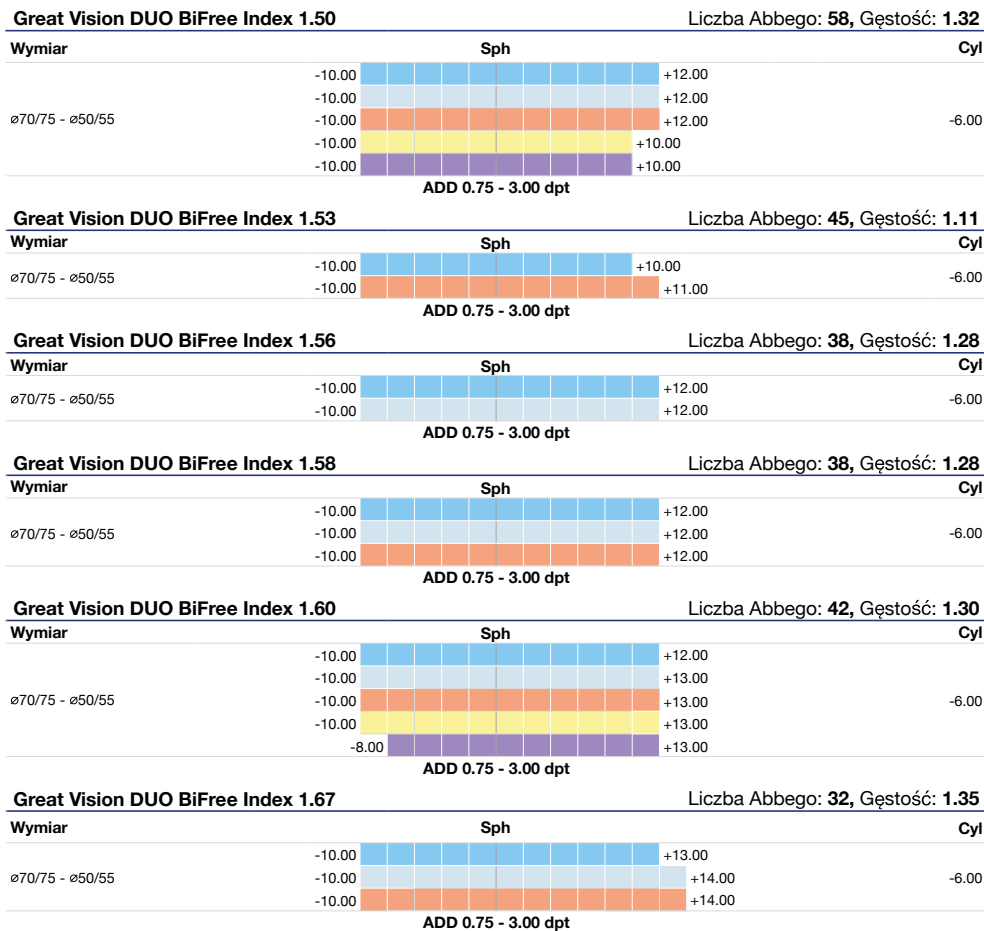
Great Vision DUO BiFree Index 1.50 Liczba Abbego: 58, Gęstość: 1.32

| Wymiar | Sph | | Cyl |
|---|---|---|---|
| ⌀70/75 - ⌀50/55 | -10.00 | +12.00 | -6.00 |
| | -10.00 | +12.00 | |
| | -10.00 | +12.00 | |
| | -10.00 | +10.00 | |
| | -10.00 | +10.00 | |

ADD 0.75 - 3.00 dpt

Great Vision DUO BiFree Index 1.53 Liczba Abbego: 45, Gęstość: 1.11

| Wymiar | Sph | | Cyl |
|---|---|---|---|
| ⌀70/75 - ⌀50/55 | -10.00 | +10.00 | -6.00 |
| | -10.00 | +11.00 | |

ADD 0.75 - 3.00 dpt

Great Vision DUO BiFree Index 1.56 Liczba Abbego: 38, Gęstość: 1.28

| Wymiar | Sph | | Cyl |
|---|---|---|---|
| ⌀70/75 - ⌀50/55 | -10.00 | +12.00 | -6.00 |
| | -10.00 | +12.00 | |

ADD 0.75 - 3.00 dpt

Great Vision DUO BiFree Index 1.58 Liczba Abbego: 38, Gęstość: 1.28

| Wymiar | Sph | | Cyl |
|---|---|---|---|
| ⌀70/75 - ⌀50/55 | -10.00 | +12.00 | -6.00 |
| | -10.00 | +12.00 | |
| | -10.00 | +12.00 | |

ADD 0.75 - 3.00 dpt

Great Vision DUO BiFree Index 1.60 Liczba Abbego: 42, Gęstość: 1.30

| Wymiar | Sph | | Cyl |
|---|---|---|---|
| ⌀70/75 - ⌀50/55 | -10.00 | +12.00 | -6.00 |
| | -10.00 | +13.00 | |
| | -10.00 | +13.00 | |
| | -10.00 | +13.00 | |
| | -8.00 | +13.00 | |

ADD 0.75 - 3.00 dpt

Great Vision DUO BiFree Index 1.67 Liczba Abbego: 32, Gęstość: 1.35

| Wymiar | Sph | | Cyl |
|---|---|---|---|
| ⌀70/75 - ⌀50/55 | -10.00 | +13.00 | -6.00 |
| | -10.00 | +14.00 | |
| | -10.00 | +14.00 | |

ADD 0.75 - 3.00 dpt